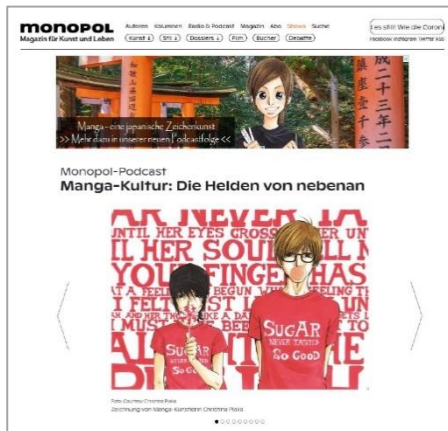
monopol

Magazin für Kunst und Leben

Autoren Kolumnen Radio & Podcast Magazin Abo Shows Suche

Kunst Stil Dossiers Film Bücher Debatte

Manga - eine japanische Zeichenkunst
>> Mehr dazu in unserer neuen Podcastfolge <<

Monopol-Podcast

Manga-Kultur: Die Helden von nebenan

UNTIL HER EYES

SUGAR
SO GOOD

Foto: Courtesy Christina Plaka
Zeichnung von Manga-Künstlerin Christina Plaka